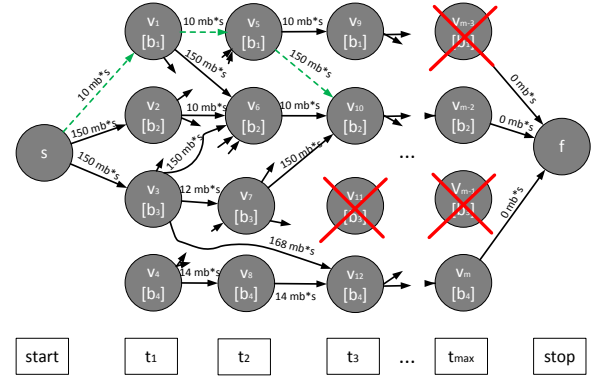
$v_1$ $[b_1]$
10 mb*s
$v_5$ $[b_1]$
10 mb*s
$v_9$ $[b_1]$
$v_{m-3}$ $[b_1]$
10 mb*s
150 mb*s
150 mb*s
$v_2$ $[b_2]$
10 mb*s
$v_6$ $[b_2]$
10 mb*s
$v_{10}$ $[b_2]$
$v_{m-2}$ $[b_2]$
0 mb*s
0 mb*s
s
150 mb*s
150 mb*s
150 mb*s
150 mb*s
...
f
$v_3$ $[b_3]$
12 mb*s
$v_7$ $[b_3]$
$v_{11}$ $[b_3]$
$v_{m-1}$ $[b_3]$
0 mb*s
168 mb*s
$v_4$ $[b_4]$
14 mb*s
$v_8$ $[b_4]$
14 mb*s
$v_{12}$ $[b_4]$
$v_m$ $[b_4]$

start
$t_1$
$t_2$
$t_3$
...
$t_{max}$
stop